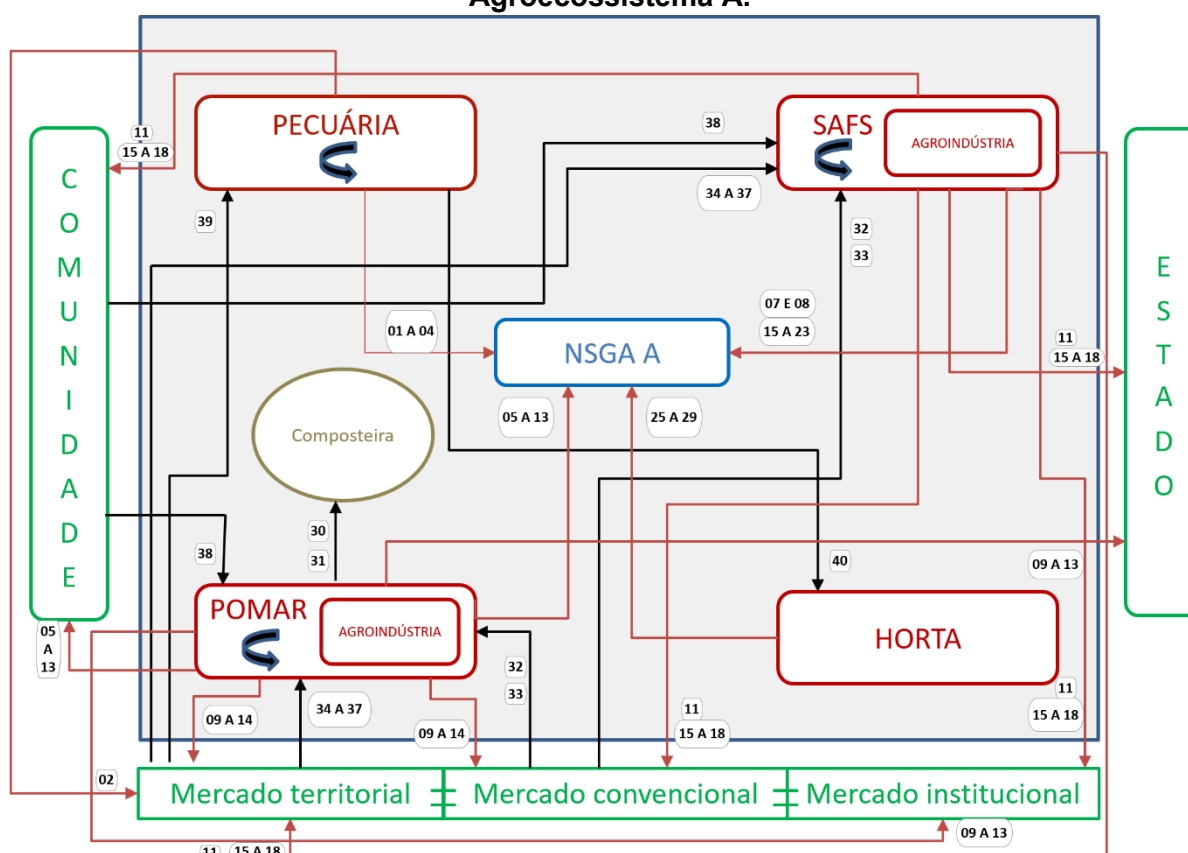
Agroecossistema A.

PECUÁRIA

SAFS

AGROINDÚSTRIA

COMUNIDADE

ESTADO

NSGA A

Composteira

POMAR

AGROINDÚSTRIA

HORTA

Mercado territorial

Mercado convencional

Mercado institucional

11
15 A 18

38

34 A 37

39

32
33

07 E 08
15 A 23

01 A 04

11
15 A 18

05 A 13

25 A 29

30
31

38

40

09 A 13

05
A
13

32
33

34 A 37

09 A 14

09 A 14

11
15 A 18

11
15 A 18

02

09 A 13

11 15 A 18